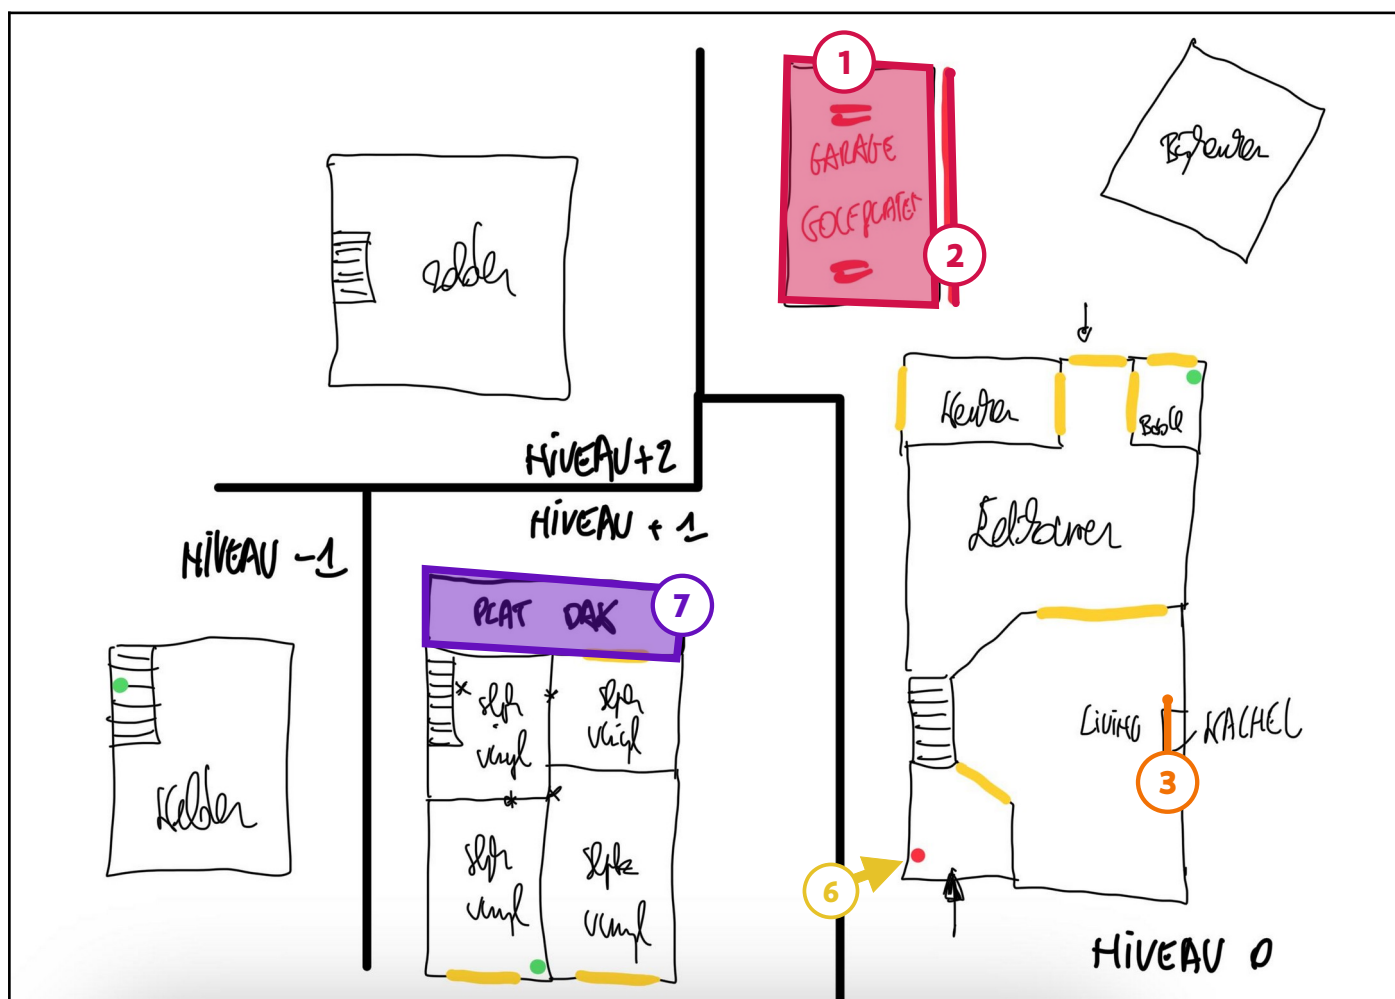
1

GARAGE

GOLFPLATEN

2

Bijgebouw

zolder

HIVEAU +2

Keuken

Bad

HIVEAU +1

Eetkamer

HIVEAU -1

PLAT DAK

7

slpk vinyl

slpk vinyl

LIVING

KACHEL

3

kelder

slpk vinyl

slpk vinyl

6

HIVEAU 0